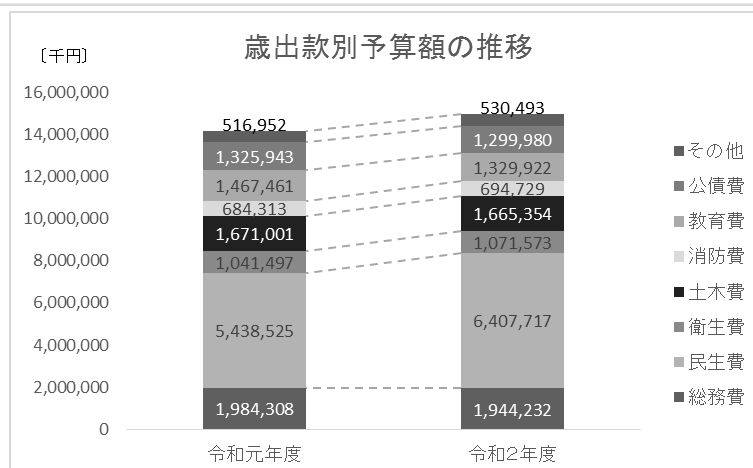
歳出款別予算額の推移

〔千円〕

16,000,000
14,000,000
12,000,000
10,000,000
8,000,000
6,000,000
4,000,000
2,000,000
0

| | 令和元年度 | 令和2年度 |
|---|---|---|
| その他 | 516,952 | 530,493 |
| 公債費 | 1,325,943 | 1,299,980 |
| 教育費 | 1,467,461 | 1,329,922 |
| 消防費 | 684,313 | 694,729 |
| 土木費 | 1,671,001 | 1,665,354 |
| 衛生費 | 1,041,497 | 1,071,573 |
| 民生費 | 5,438,525 | 6,407,717 |
| 総務費 | 1,984,308 | 1,944,232 |

その他
公債費
教育費
消防費
土木費
衛生費
民生費
総務費